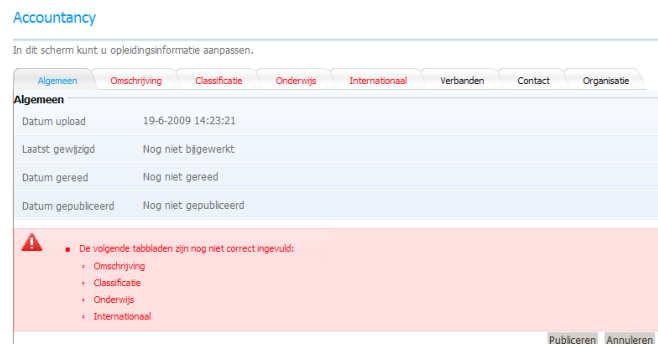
Accountancy

In dit scherm kunt u opleidingsinformatie aanpassen.

Algemeen | Omschrijving | Classificatie | Onderwijs | Internationaal | Verbanden | Contact | Organisatie

Algemeen

| | |
|---|---|
| Datum upload | 19-6-2009 14:23:21 |
| Laatst gewijzigd | Nog niet bijgewerkt |
| Datum gereed | Nog niet gereed |
| Datum gepubliceerd | Nog niet gepubliceerd |

De volgende tabbladen zijn nog niet correct ingevuld:
- Omschrijving
- Classificatie
- Onderwijs
- Internationaal

Publiceren Annuleren